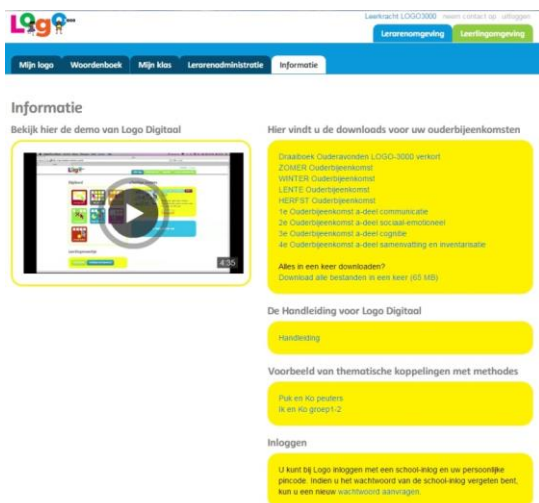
Logo

Leerkracht LOGO3000 neem contact op uitloggen

Lerarenomgeving Leerlingomgeving

Mijn logo Woordenboek Mijn klas Lerarenadministratie Informatie

Informatie

Bekijk hier de demo van Logo Digitaal

4:35

Hier vindt u de downloads voor uw ouderbijeenkomsten

Draaiboek Ouderavonden LOGO-3000 verkort
ZOMER Ouderbijeenkomst
WINTER Ouderbijeenkomst
LENTE Ouderbijeenkomst
HERFST Ouderbijeenkomst
1e Ouderbijeenkomst a-deel communicatie
2e Ouderbijeenkomst a-deel sociaal-emotioneel
3e Ouderbijeenkomst a-deel cognitie
4e Ouderbijeenkomst a-deel samenvatting en inventarisatie

Alles in een keer downloaden?
Download alle bestanden in een keer (65 MB)

De Handleiding voor Logo Digitaal

Handleiding

Voorbeeld van thematische koppelingen met methodes

Puk en Ko peuters
Ik en Ko groep1-2

Inloggen

U kunt bij Logo inloggen met een school-inlog en uw persoonlijke pincode. Indien u het wachtwoord van de school-inlog vergeten bent, kun u een nieuw wachtwoord aanvragen.